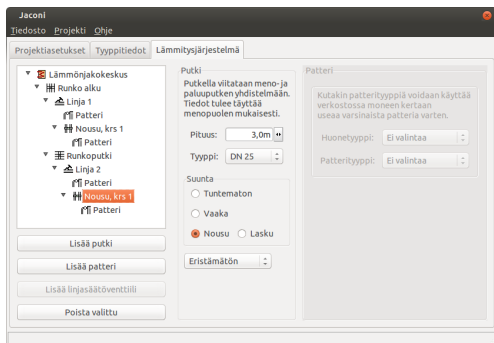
Jaconi

Tiedosto Projekti Ohje

Projektiasetukset Tyyppitiedot Lämmitysjärjestelmä

Lämmönjakokeskus
Runko alku
Linja 1
Patteri
Nousu, krs 1
Patteri
Runkoputki
Linja 2
Patteri
Nousu, krs 1
Patteri

Lisää putki
Lisää patteri
Lisää linjasäätöventtiili
Poista valittu

Putki
Putkella viitataan meno- ja paluuputken yhdistelmään. Tiedot tulee täyttää menopuolen mukaisesti.

Pituus: 3,0m
Tyyppi: DN 25

Suunta
Tuntematon
Vaaka
Nousu
Lasku

Eristämätön

Patteri
Kutakin patterityyppiä voidaan käyttää verkostossa moneen kertaan useaa varsinaista patteria varten.

Huonetyyppi: Ei valintaa
Patterityyppi: Ei valintaa